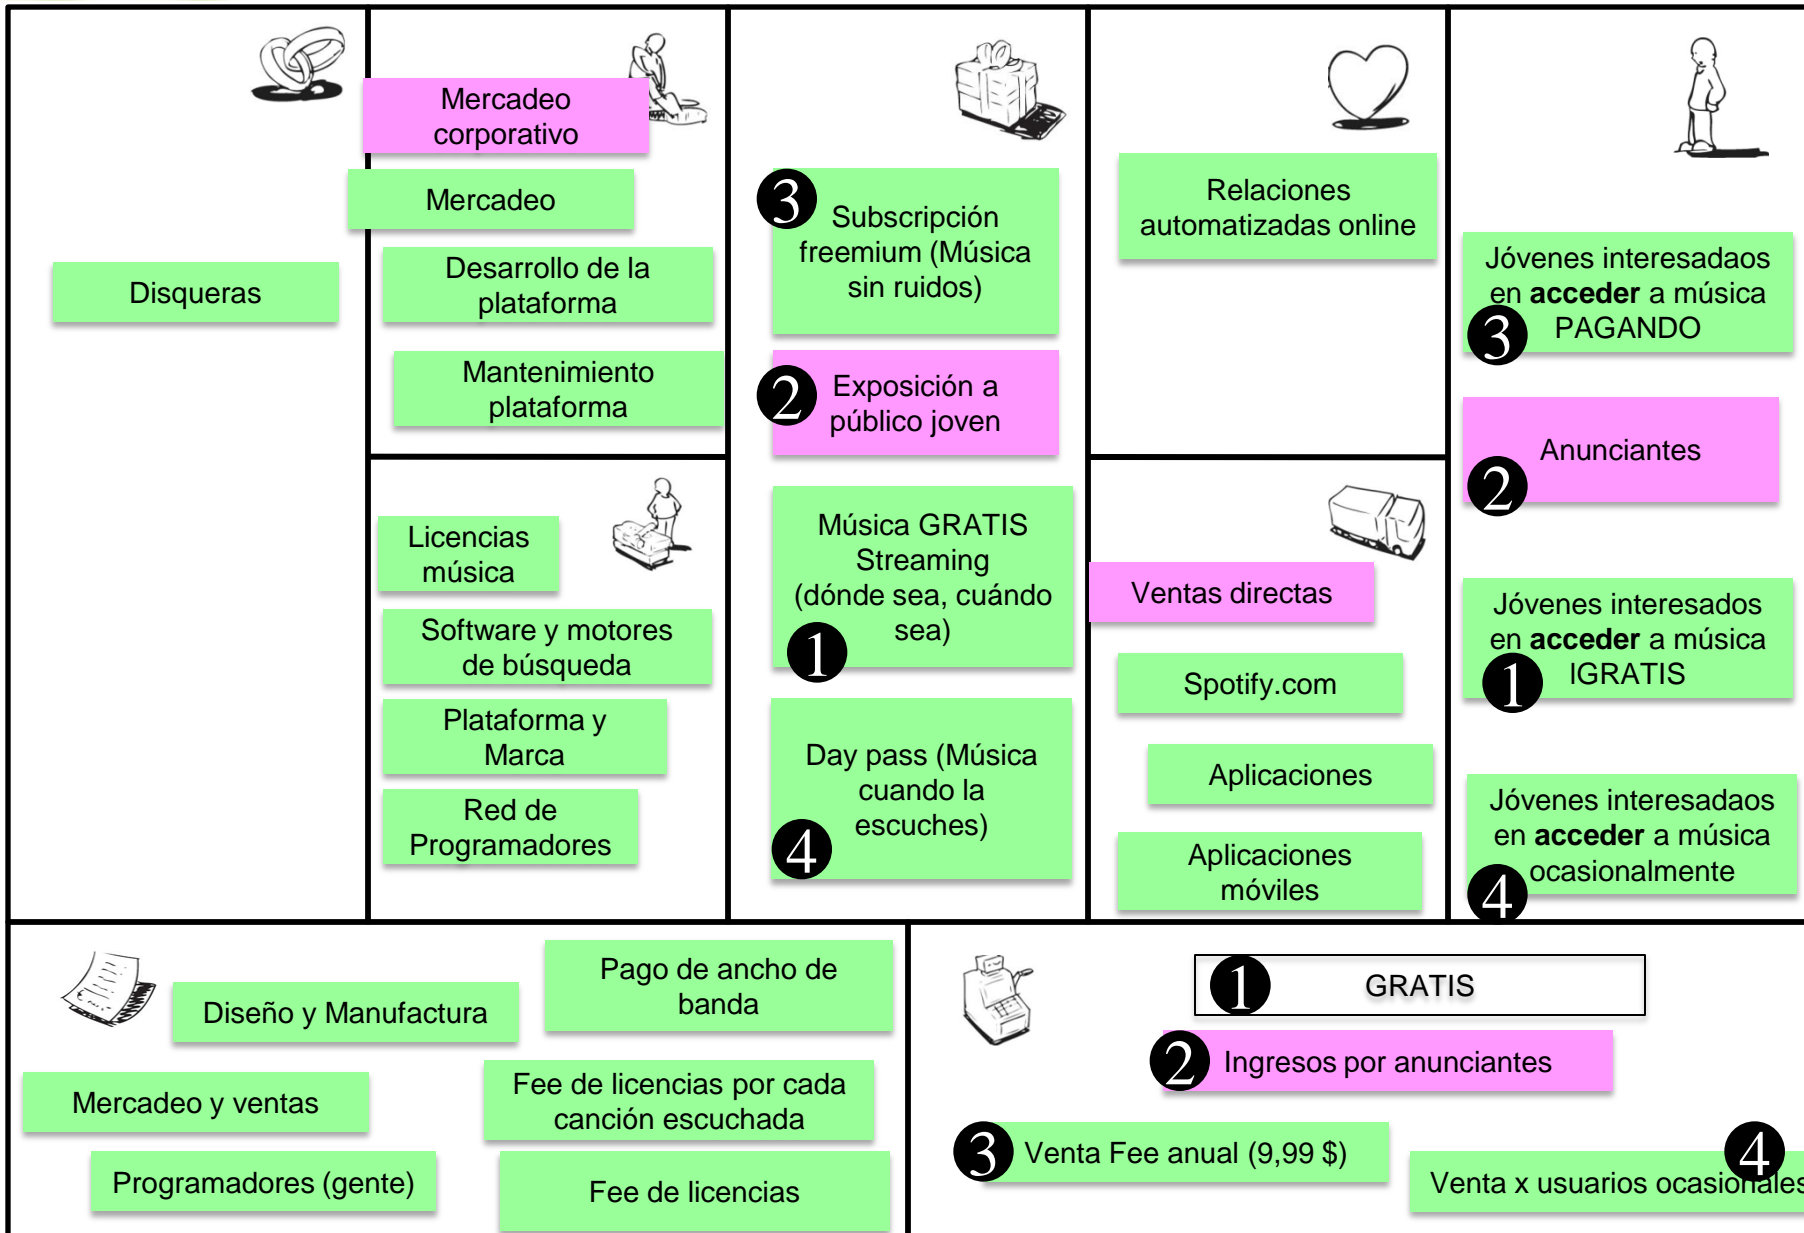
Disqueras

Mercadeo corporativo

Mercadeo

Desarrollo de la plataforma

Mantenimiento plataforma

Licencias música

Software y motores de búsqueda

Plataforma y Marca

Red de Programadores

3 Subscripción freemium (Música sin ruidos)

2 Exposición a público joven

Música GRATIS Streaming (dónde sea, cuándo sea) 1

Day pass (Música cuando la escuches) 4

Relaciones automatizadas online

Ventas directas

Spotify.com

Aplicaciones

Aplicaciones móviles

Jóvenes interesadaos en **acceder** a música 3 PAGANDO

Anunciantes 2

Jóvenes interesados en **acceder** a música 1 IGRATIS

Jóvenes interesadaos en **acceder** a música 4 ocasionalmente

Diseño y Manufactura

Pago de ancho de banda

Mercadeo y ventas

Fee de licencias por cada canción escuchada

Programadores (gente)

Fee de licencias

1 GRATIS

2 Ingresos por anunciantes

3 Venta Fee anual (9,99 $)

4 Venta x usuarios ocasionales